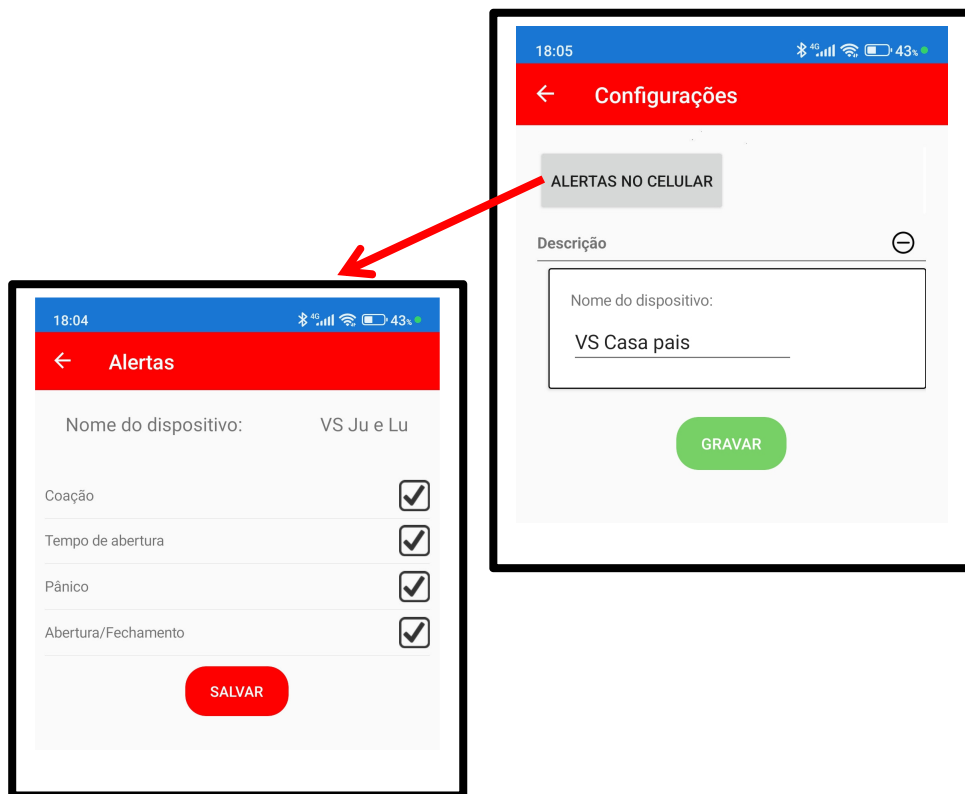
18:05
43%

Configurações

ALERTAS NO CELULAR

Descrição

Nome do dispositivo:

VS Casa pais

GRAVAR

18:04
43%

Alertas

Nome do dispositivo: VS Ju e Lu

Coação

Tempo de abertura

Pânico

Abertura/Fechamento

SALVAR